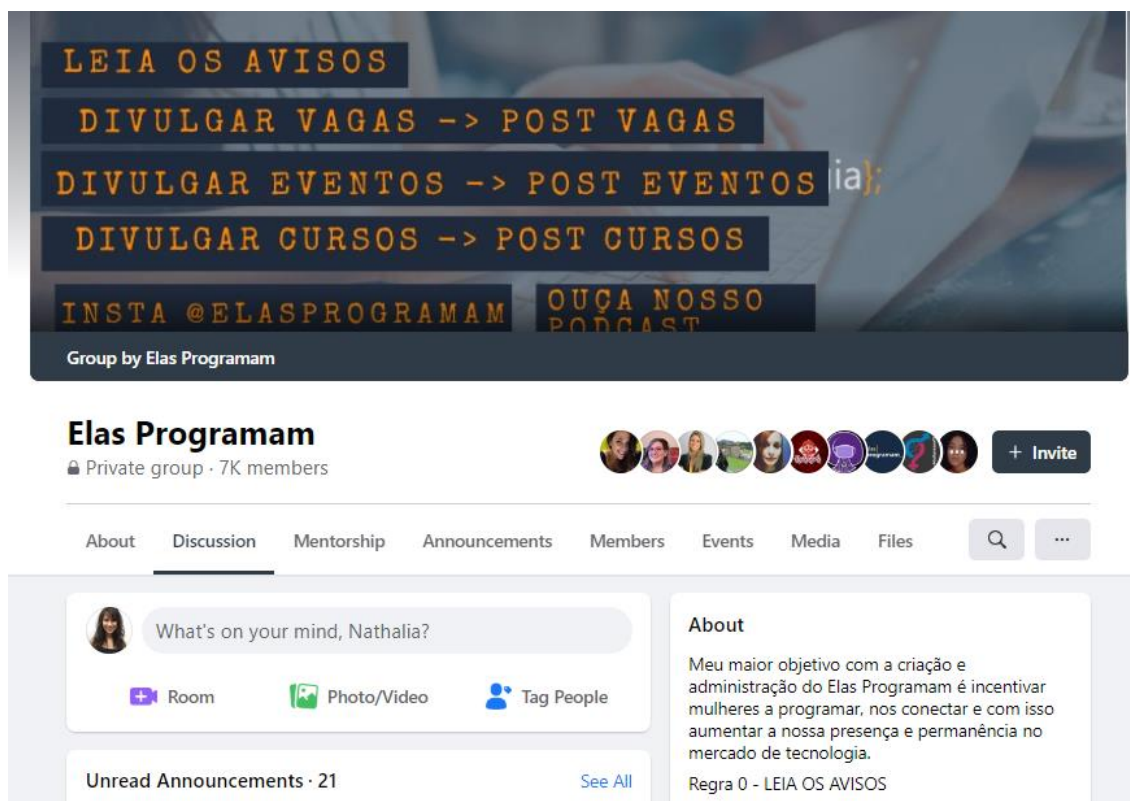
LEIA OS AVISOS
DIVULGAR VAGAS -> POST VAGAS
DIVULGAR EVENTOS -> POST EVENTOS ia);
DIVULGAR CURSOS -> POST CURSOS
INSTA @ELASPROGRAMAM
OUÇA NOSSO PODCAST
Group by Elas Programam

Elas Programam
Private group · 7K members
+ Invite

About Discussion Mentorship Announcements Members Events Media Files ···

What's on your mind, Nathalia?
Room Photo/Video Tag People

Unread Announcements · 21
See All

About
Meu maior objetivo com a criação e administração do Elas Programam é incentivar mulheres a programar, nos conectar e com isso aumentar a nossa presença e permanência no mercado de tecnologia.
Regra 0 - LEIA OS AVISOS